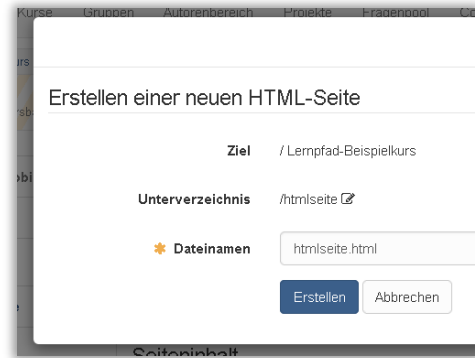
Kurse Gruppen Autorenbereich Projekte Fragenpool Co

Erstellen einer neuen HTML-Seite

Ziel / Lernpfad-Beispielkurs

Unterverzeichnis /htmlseite

Dateinamen htmlseite.html

Erstellen Abbrechen

Seiteninhalt